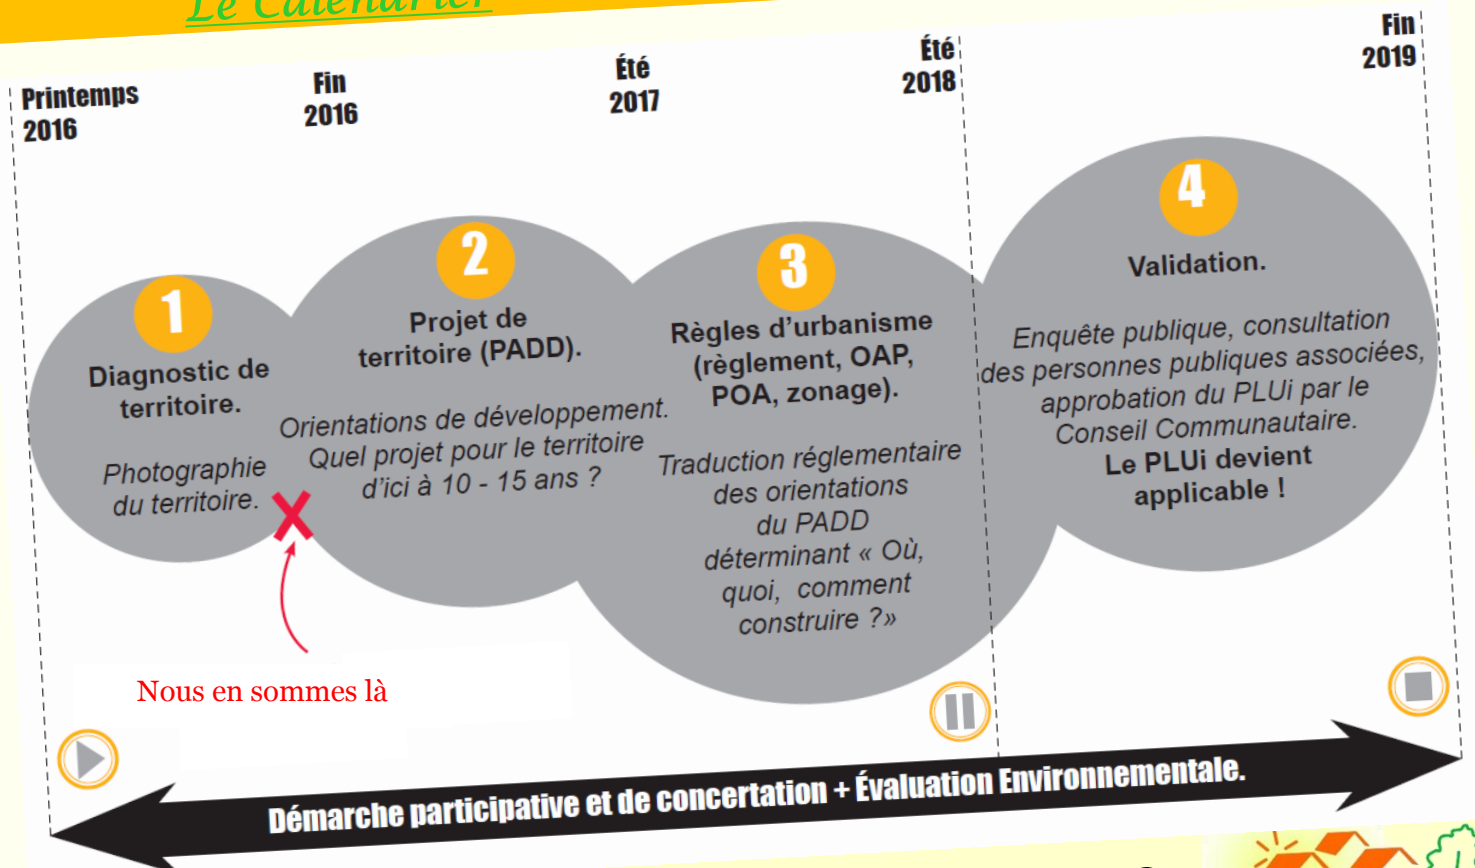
Le Calendrier

Printemps 2016

Fin 2016

Été 2017

Été 2018

Fin 2019

1

Diagnostic de territoire.

Photographie du territoire.

2

Projet de territoire (PADD).

Orientations de développement. Quel projet pour le territoire d'ici à 10 - 15 ans ?

3

Règles d'urbanisme (règlement, OAP, POA, zonage).

Traduction réglementaire des orientations du PADD déterminant « Où, quoi, comment construire ?»

4

Validation.

Enquête publique, consultation des personnes publiques associées, approbation du PLUi par le Conseil Communautaire.

Le PLUi devient applicable !

Nous en sommes là

Démarche participative et de concertation + Évaluation Environnementale.